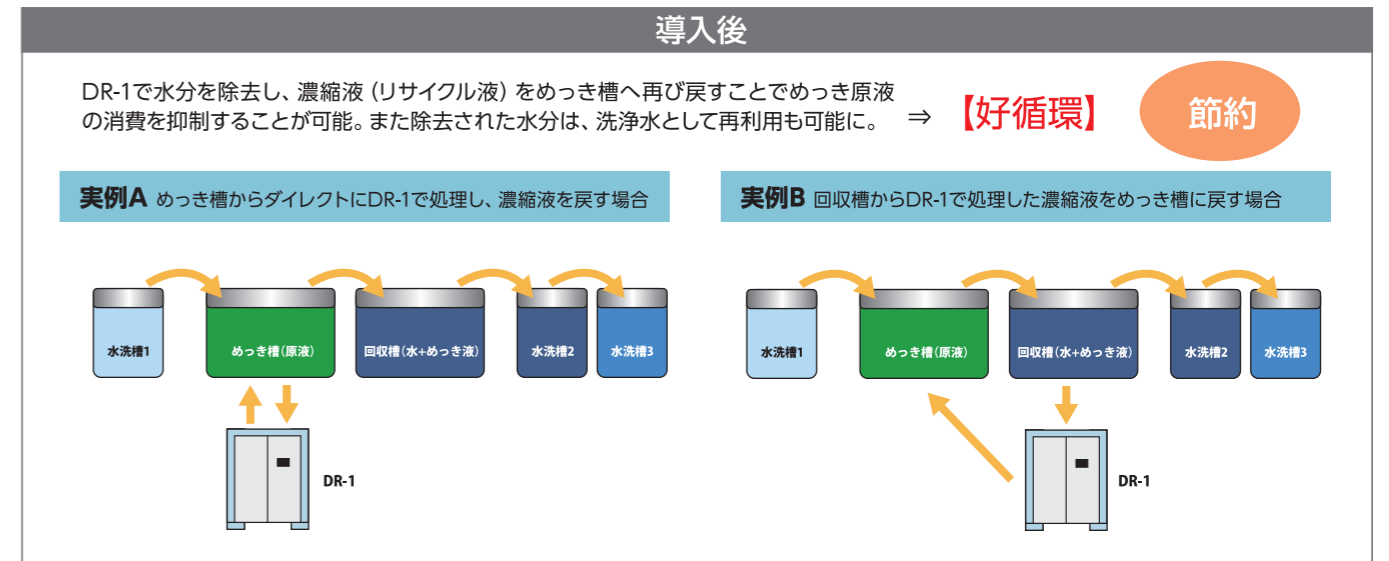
導入後

DR-1で水分を除去し、濃縮液（リサイクル液）をめっき槽へ再び戻すことでめっき原液の消費を抑制することが可能。また除去された水分は、洗浄水として再利用も可能に。 ⇒ 【好循環】 節約

実例A めっき槽からダイレクトにDR-1で処理し、濃縮液を戻す場合

水洗槽1
めっき槽（原液）
回収槽（水+めっき液）
水洗槽2
水洗槽3
DR-1

実例B 回収槽からDR-1で処理した濃縮液をめっき槽に戻す場合

水洗槽1
めっき槽（原液）
回収槽（水+めっき液）
水洗槽2
水洗槽3
DR-1